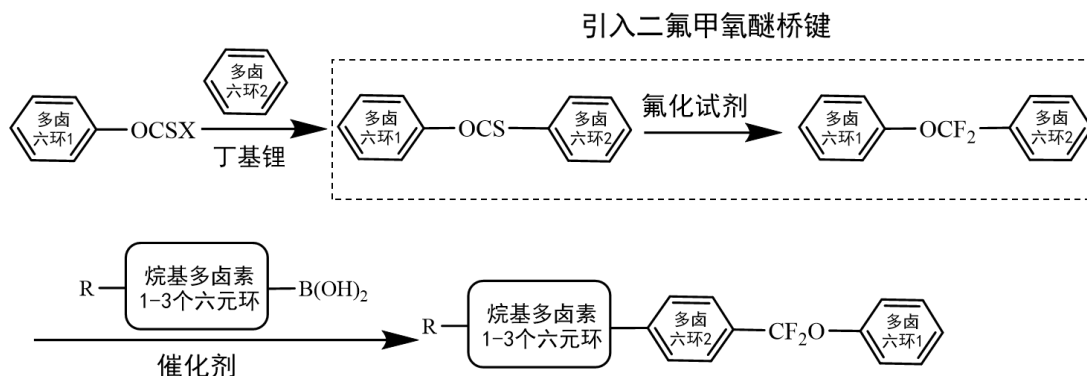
引入二氟甲氧醚桥键

多卤六环1 —OCSX

多卤六环2

丁基锂

多卤六环1 —OCS— 多卤六环2

氟化试剂

多卤六环1 —$OCF_2$— 多卤六环2

R— 烷基多卤素 1-3个六元环 —$B(OH)_2$

催化剂

R— 烷基多卤素 1-3个六元环 — 多卤六环2 —$CF_2O$— 多卤六环1